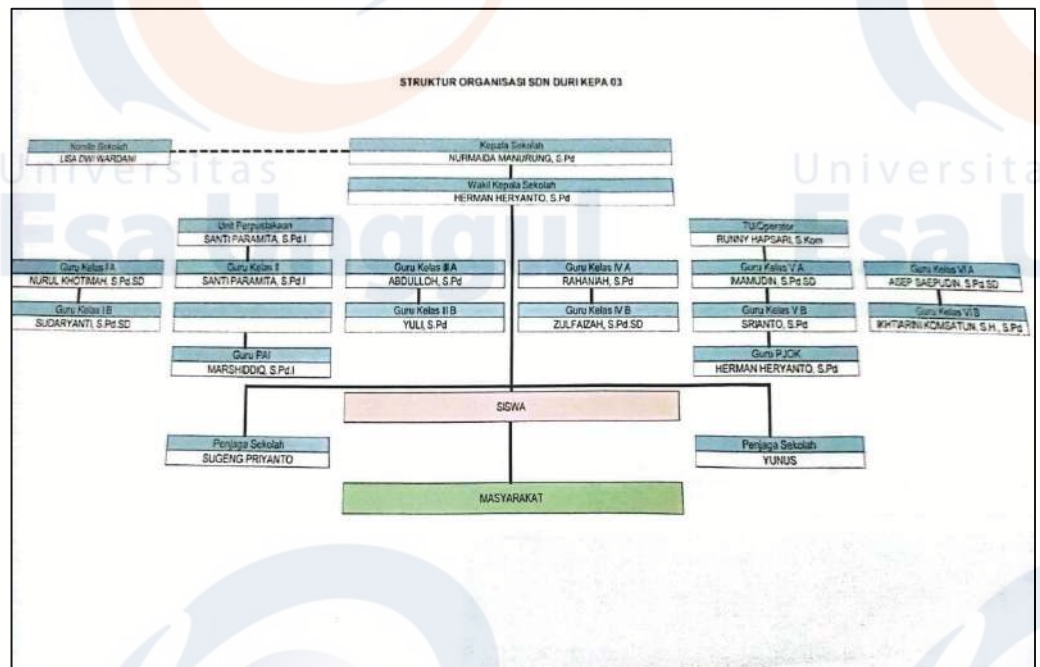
STRUKTUR ORGANISASI SDN DURI KEPA 03

Komite Sekolah
LISA DWI WARDANI

Kepala Sekolah
NURMAIDA MANURUNG, S.Pd

Wakil Kepala Sekolah
HERMAN HERYANTO, S.Pd

Unit Perpustakaan
SANTI PARAMITA, S.Pd.I

TU/Operator
RUNNY HAPSARI, S.Kom

Guru Kelas I A
NURUL KHOTIMAH, S.Pd.SD

Guru Kelas I B
SUDARYANTI, S.Pd.SD

Guru Kelas I
SANTI PARAMITA, S.Pd.I

Guru PAI
MARSHIDDIQ, S.Pd.I

Guru Kelas II A
ABDULLOH, S.Pd

Guru Kelas II B
YULI, S.Pd

Guru Kelas IV A
RAHANAH, S.Pd

Guru Kelas IV B
ZULFAIZAH, S.Pd.SD

Guru Kelas V A
IMAMUDIN, S.Pd.SD

Guru Kelas V B
SRIANTO, S.Pd

Guru PJOK
HERMAN HERYANTO, S.Pd

Guru Kelas VI A
ASEP SAEPUDIN, S.Pd.SD

Guru Kelas VI B
IKHTIARINI KOMSATUN, S.H., S.Pd

SISWA

Penjaga Sekolah
SUGENG PRIYANTO

Penjaga Sekolah
YUNUS

MASYARAKAT

Universitas Esa Unggul